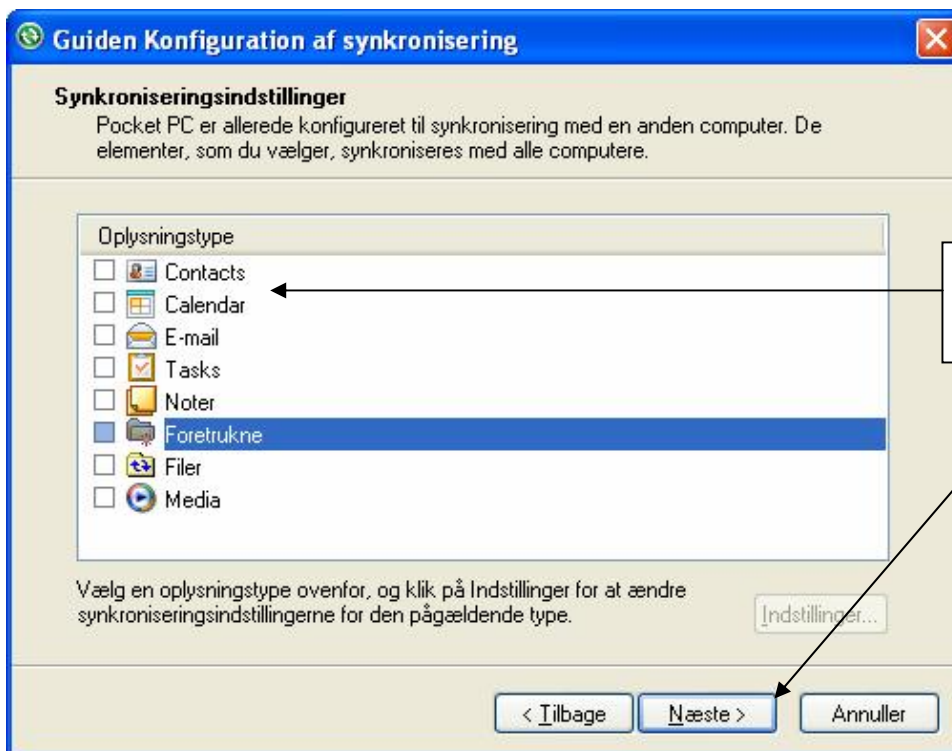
Guiden Konfiguration af synkronisering

Synkroniseringsindstillinger
Pocket PC er allerede konfigureret til synkronisering med en anden computer. De elementer, som du vælger, synkroniseres med alle computere.

Oplysningstype
Contacts
Calendar
E-mail
Tasks
Noter
Foretrukne
Filer
Media

Vælg en oplysningstype ovenfor, og klik på Indstillinger for at ændre synkroniseringsindstillingerne for den pågældende type.

Indstillinger...

< Tilbage
Næste >
Annuller